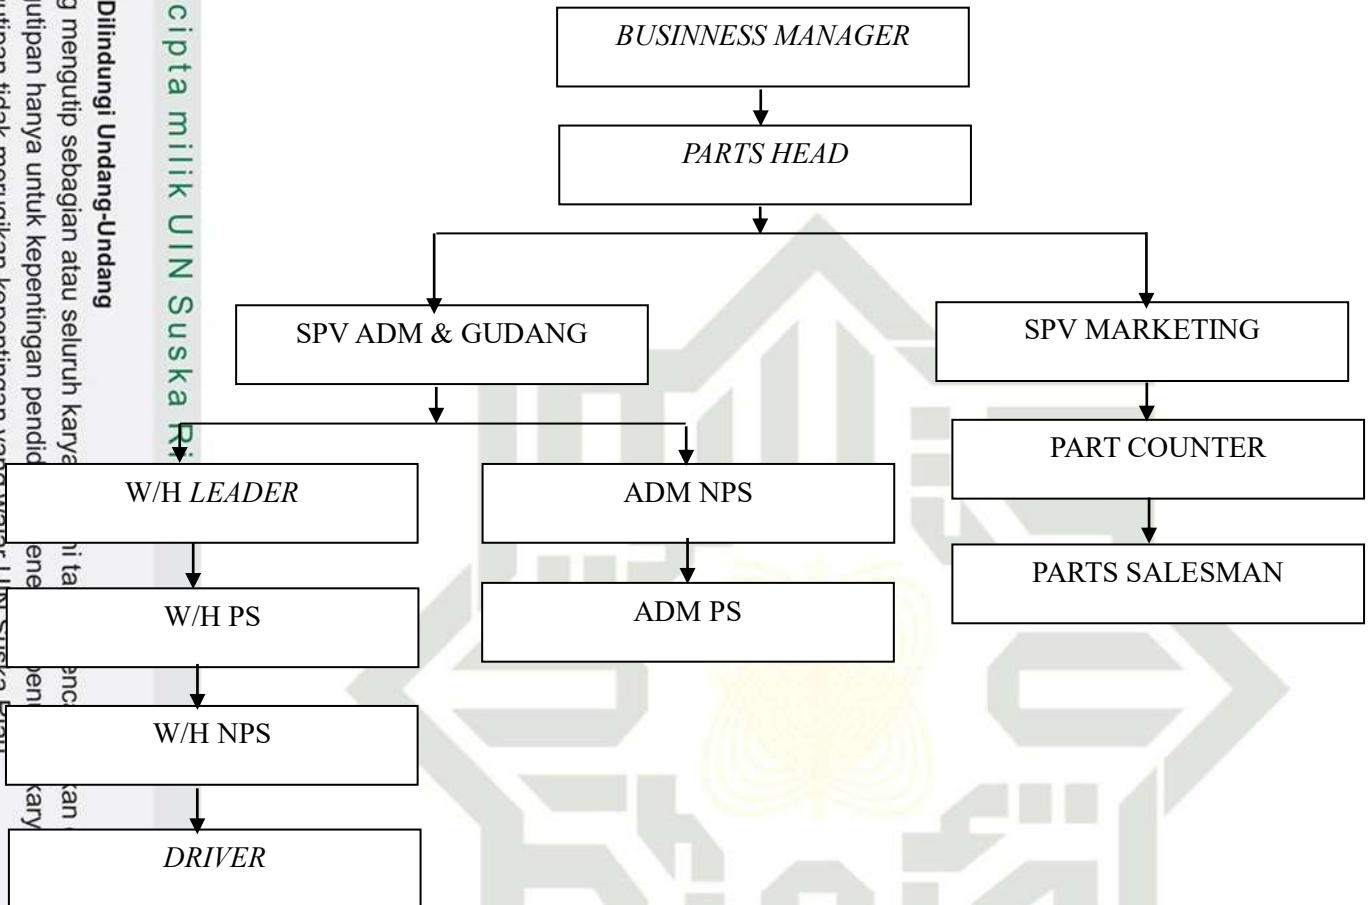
BUSINNESS MANAGER

PARTS HEAD

SPV ADM & GUDANG

SPV MARKETING

PART COUNTER

PARTS SALESMAN

W/H LEADER

ADM NPS

W/H PS

ADM PS

W/H NPS

DRIVER

cipta milik UIN Suska Ri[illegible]

Dilindungi Undang-Undang
g mengutip sebagian atau seluruh karya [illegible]
utipan hanya untuk kepentingan pendid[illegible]
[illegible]